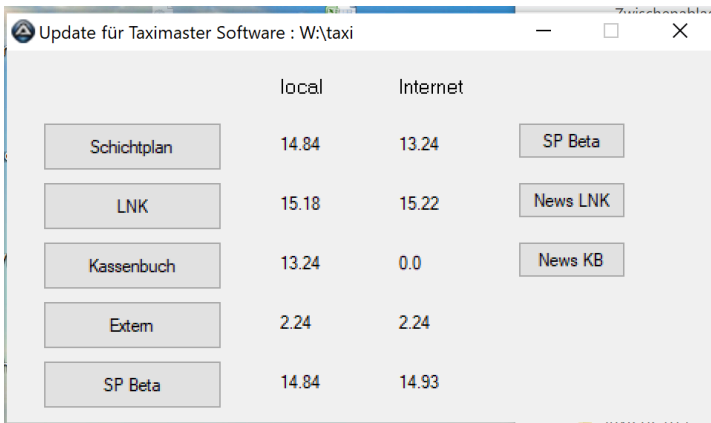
Update für Taximaster Software : W:\taxi

local Internet

| | local | Internet | |
|---|---|---|---|
| Schichtplan | 14.84 | 13.24 | SP Beta |
| LNK | 15.18 | 15.22 | News LNK |
| Kassenbuch | 13.24 | 0.0 | News KB |
| Extern | 2.24 | 2.24 | |
| SP Beta | 14.84 | 14.93 | |